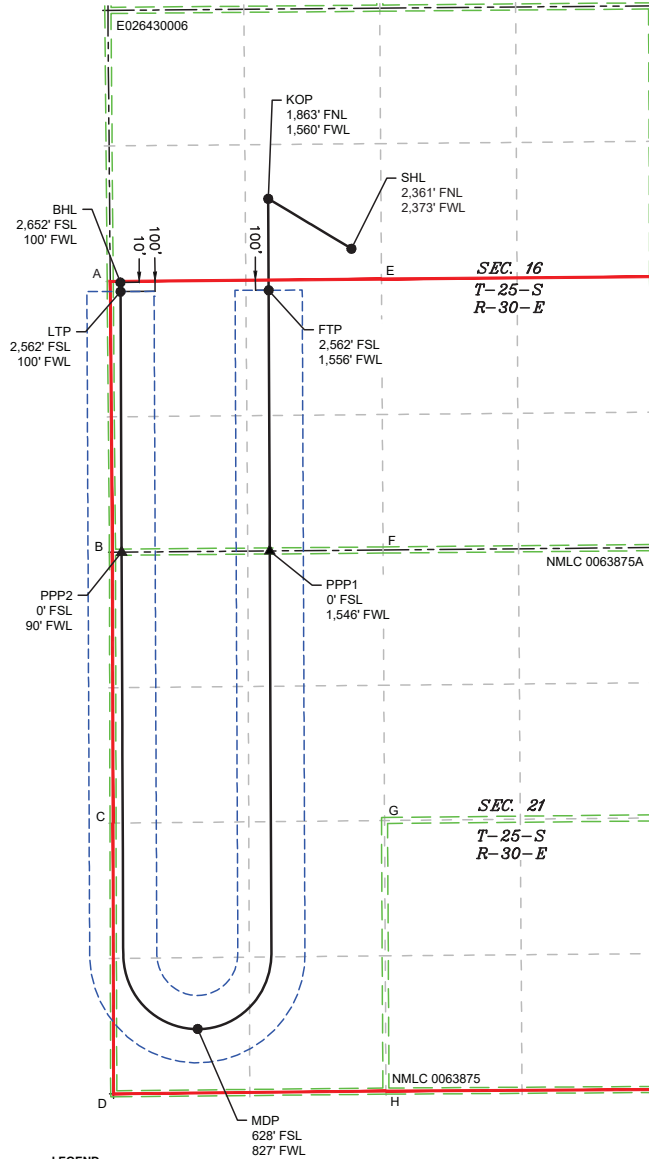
E026430006

KOP
1,863' FNL
1,560' FWL

SHL
2,361' FNL
2,373' FWL

BHL
2,652' FSL
100' FWL

100'
10'
100'

A
E

SEC. 16
T-25-S
R-30-E

LTP
2,562' FSL
100' FWL

FTP
2,562' FSL
1,556' FWL

B
F

NMLC 0063875A

PPP2
0' FSL
90' FWL

PPP1
0' FSL
1,546' FWL

G

SEC. 21
T-25-S
R-30-E

C

NMLC 0063875

D
H

MDP
628' FSL
827' FWL

LEGEND